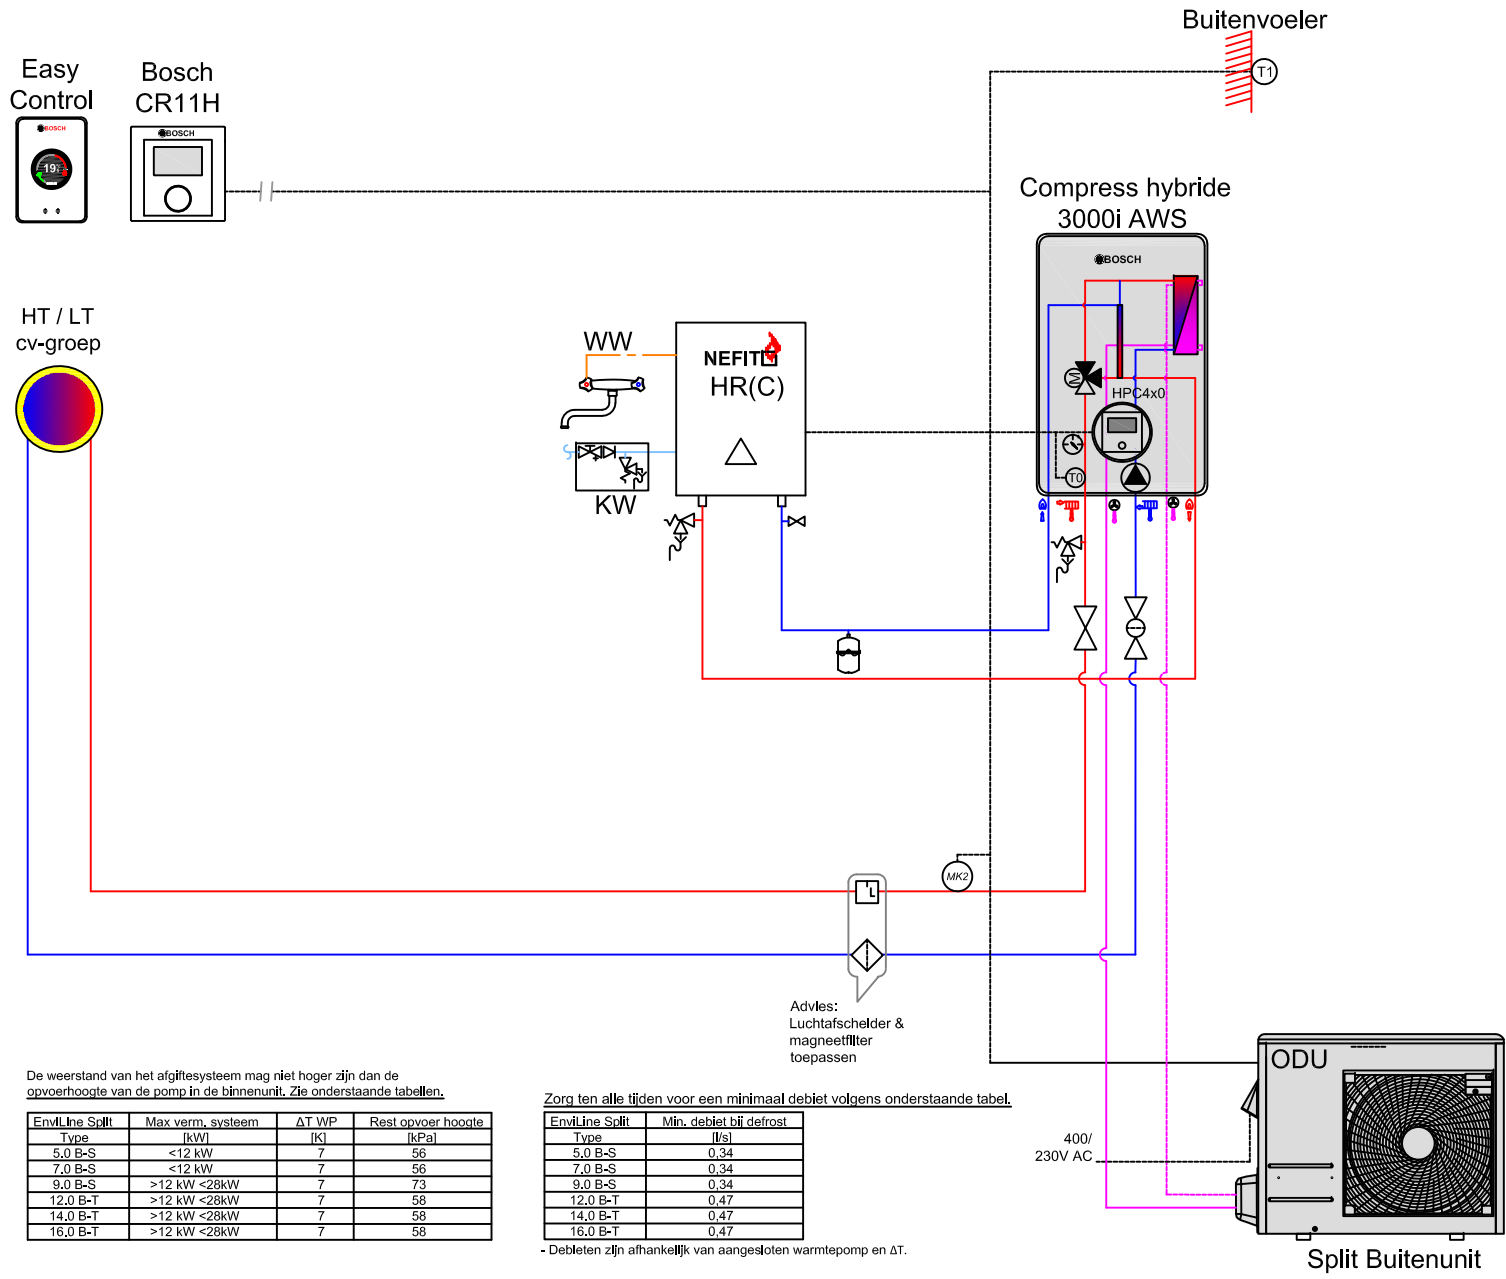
Buitenvoeler

T1

Easy Control

BOSCH

19

Bosch CR11H

BOSCH

Compress hybride 3000i AWS

BOSCH

HPC4x0

T0

HT / LT cv-groep

WW

KW

NEFIT

HR(C)

MK2

Advies: Luchtafscheider & magneetfilter toepassen

ODU

400/ 230V AC

Split Buitenunit

De weerstand van het afgiftesysteem mag niet hoger zijn dan de opvoerhoogte van de pomp in de binnenunit. Zie onderstaande tabellen.

| EnviLine Split Type | Max verm. systeem [kW] | ΔT WP [K] | Rest opvoer hoogte [kPa] |
|---|---|---|---|
| 5,0 B-S | <12 kW | 7 | 56 |
| 7,0 B-S | <12 kW | 7 | 56 |
| 9,0 B-S | >12 kW <28kW | 7 | 73 |
| 12,0 B-T | >12 kW <28kW | 7 | 58 |
| 14,0 B-T | >12 kW <28kW | 7 | 58 |
| 16,0 B-T | >12 kW <28kW | 7 | 58 |

Zorg ten alle tijden voor een minimaal debiet volgens onderstaande tabel.

| EnviLine Split Type | Min. debiet bij defrost [l/s] |
|---|---|
| 5,0 B-S | 0,34 |
| 7,0 B-S | 0,34 |
| 9,0 B-S | 0,34 |
| 12,0 B-T | 0,47 |
| 14,0 B-T | 0,47 |
| 16,0 B-T | 0,47 |

- Debieten zijn afhankelijk van aangesloten warmtepomp en ΔT.